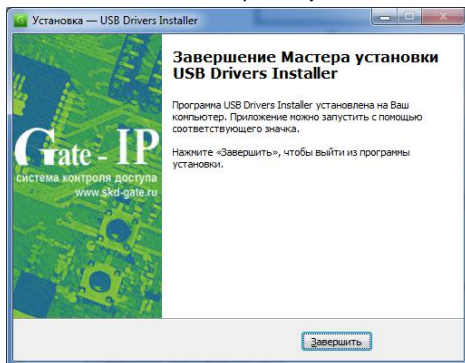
Установка — USB Drivers Installer

Завершение Мастера установки USB Drivers Installer

Программа USB Drivers Installer установлена на Ваш компьютер. Приложение можно запустить с помощью соответствующего значка.

Нажмите «Завершить», чтобы выйти из программы установки.

Gate - IP
система контроля доступа
www.skd-gate.ru

Завершить